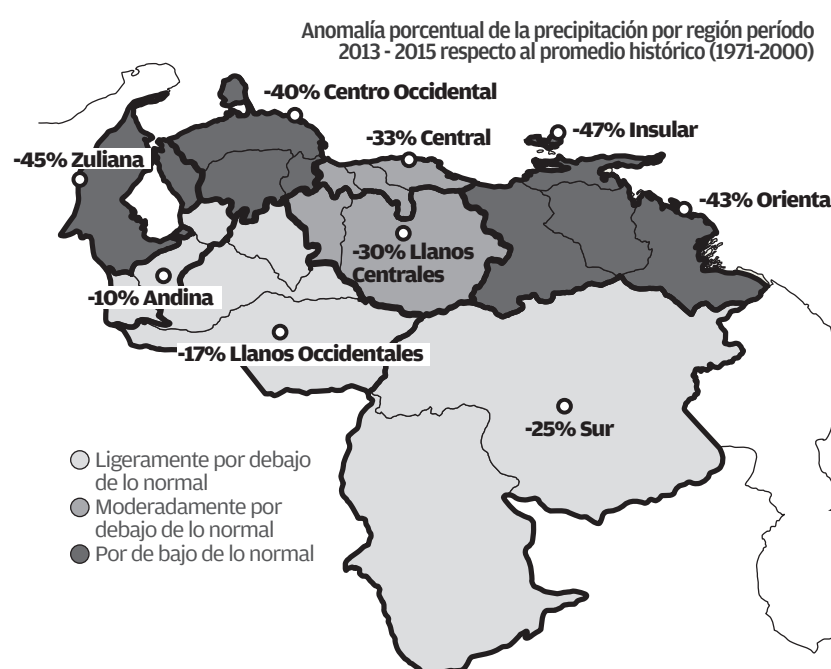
Anomalía porcentual de la precipitación por región período 2013 - 2015 respecto al promedio histórico (1971-2000)

-40% Centro Occidental

-33% Central

-47% Insular

-45% Zuliana

-43% Orienta

-30% Llanos Centrales

-10% Andina

-17% Llanos Occidentales

-25% Sur

Ligeramente por debajo de lo normal

Moderadamente por debajo de lo normal

Por de bajo de lo normal